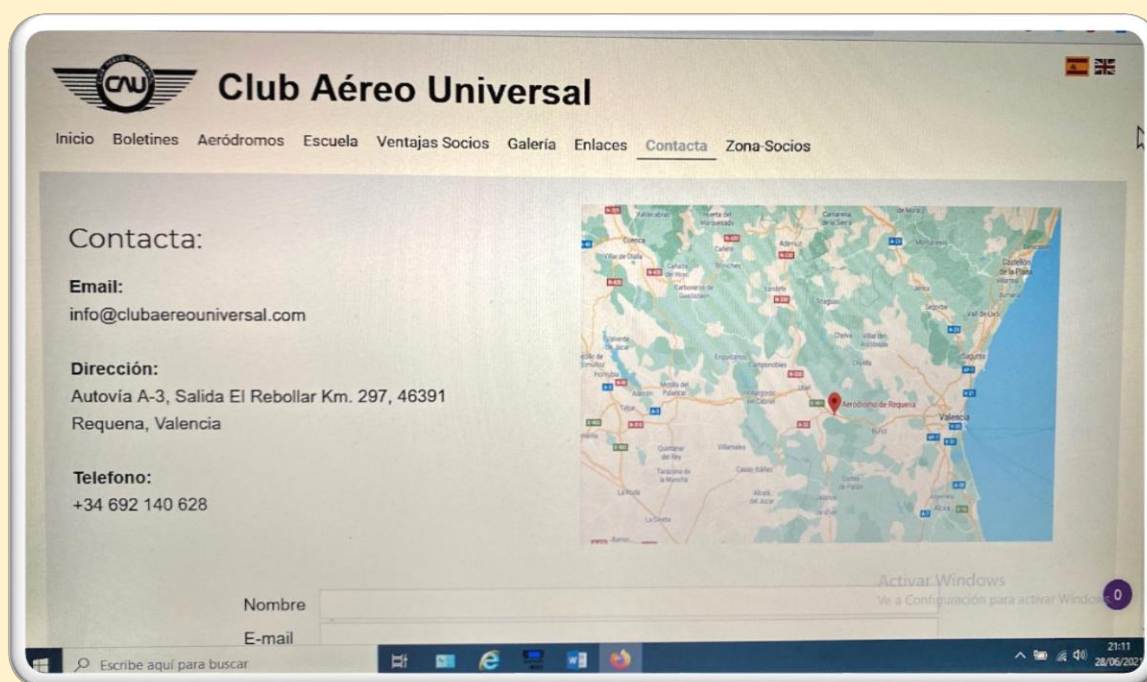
CAU

Club Aéreo Universal

Inicio Boletines Aeródromos Escuela Ventajas Socios Galería Enlaces Contacta Zona-Socios

Contacta:

Email:
info@clubaereouniversal.com

Dirección:
Autovía A-3, Salida El Rebollar Km. 297, 46391 Requena, Valencia

Telefono:
+34 692 140 628

Cuenca
Aeródromo de Requena
Valencia
Castellón de la Plana
Sagunto
Albacete

Activar Windows
Ve a Configuración para activar Windows.

0

Nombre

E-mail

Escribe aquí para buscar

21:11
28/06/2021